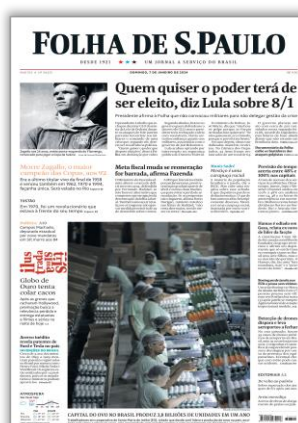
FOLHA DE S.PAULO

DESDE 1921 ★★★ UM JORNAL A SERVIÇO DO BRASIL

DOMINGO, 7 DE JANEIRO DE 2024

Quem quiser o poder terá de ser eleito, diz Lula sobre 8/1

Morre Zagallo, o maior campeão das Copas, aos 92

Meta fiscal mada e renovação for barrada, afirma Fazenda

Globo de Ouro tenta colar cacos

CAPITAL DO OVO NO BRASIL PRODUZ 14 BILHÕES DE UNIDADES EM UM ANO